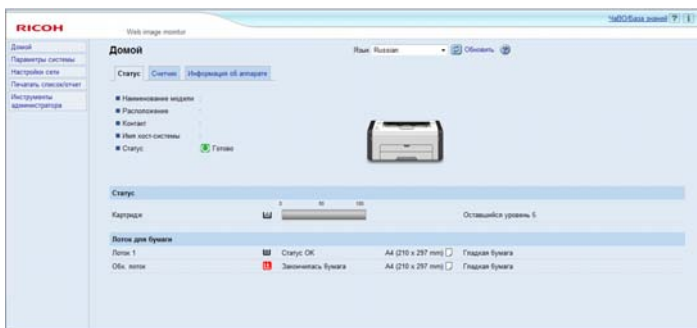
RICOH

Web image monitor

ЧаВО/База знаний ? i

Домой
Параметры системы
Настройки сети
Печатать список/отчет
Инструменты администратора

Домой

Язык Russian Обновить

Статус Счетчик Информация об аппарате

■ Наименование модели :
■ Расположение :
■ Контакт :
■ Имя хост-системы :
■ Статус : Готово

Статус

Картридж 0 50 100 Оставшийся уровень 5

Лоток для бумаги

Лоток 1 Статус OK A4 (210 x 297 mm) Гладкая бумага
Обх. лоток Закончилась бумага A4 (210 x 297 mm) Гладкая бумага